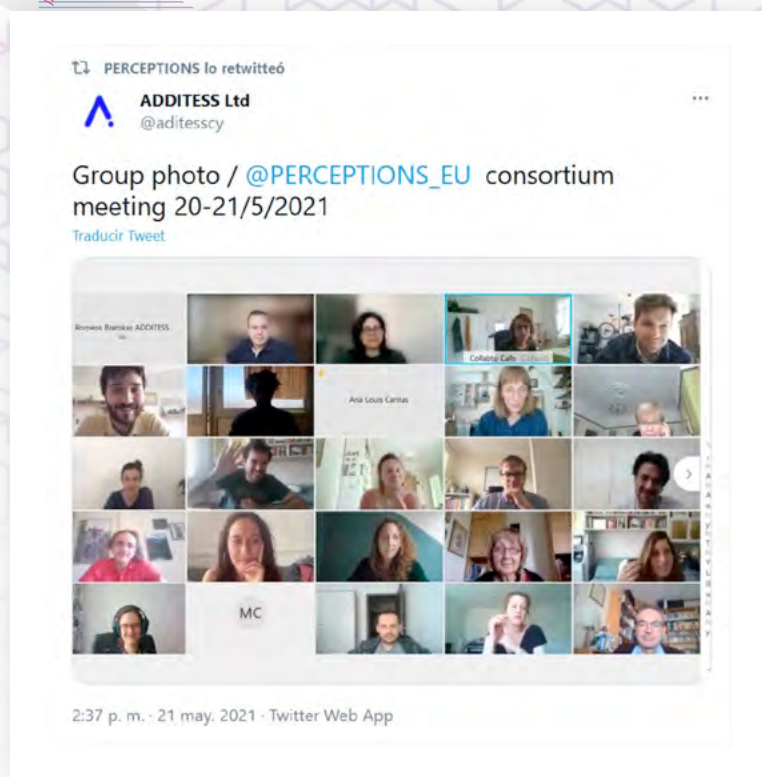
PERCEPTIONS lo retwitteó

ADDITESS Ltd
@aditesscy

Group photo / @PERCEPTIONS_EU consortium meeting 20-21/5/2021

Traducir Tweet

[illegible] ADDITESS

Collabto Cafe

Ana Louis Caritas

MC

2:37 p. m. · 21 may. 2021 · Twitter Web App